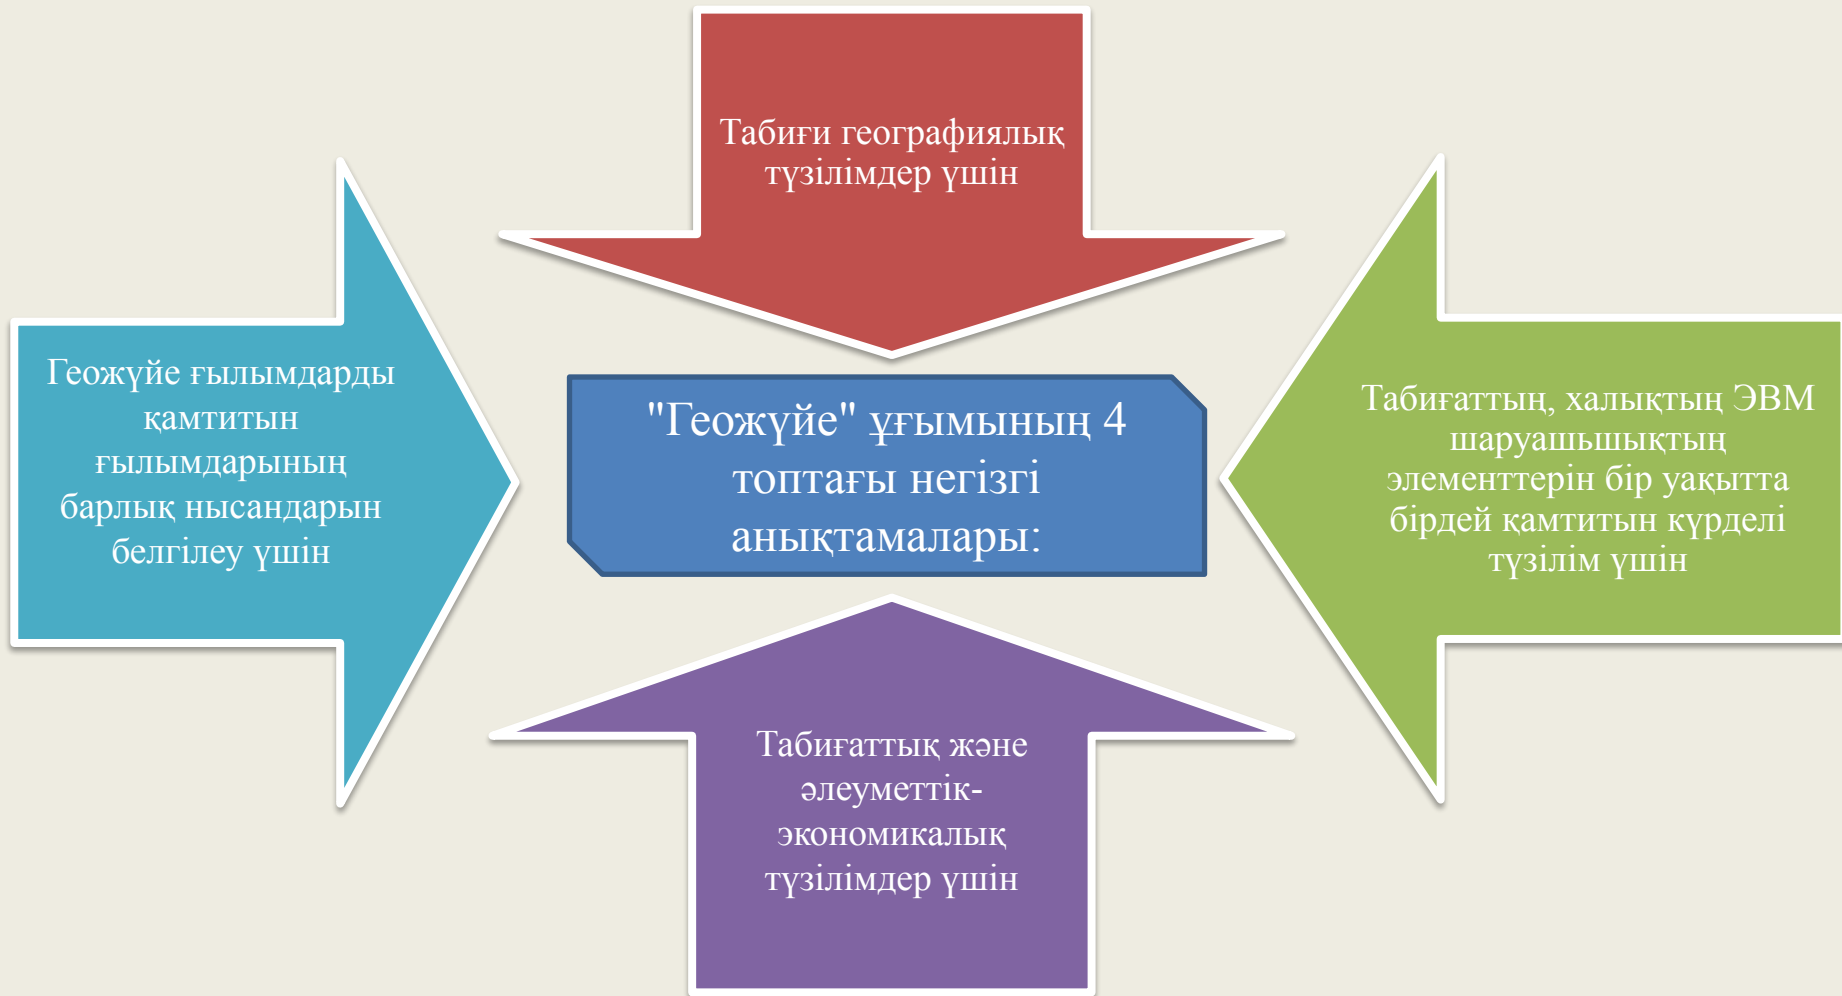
Табиғи географиялық түзілімдер үшін

Геожүйе ғылымдарды қамтитын ғылымдарының барлық нысандарын белгілеу үшін

"Геожүйе" ұғымының 4 топтағы негізгі анықтамалары:

Табиғаттың, халықтың ЭВМ шаруашышықтың элементтерін бір уақытта бірдей қамтитын күрделі түзілім үшін

Табиғаттық және әлеуметтік-экономикалық түзілімдер үшін